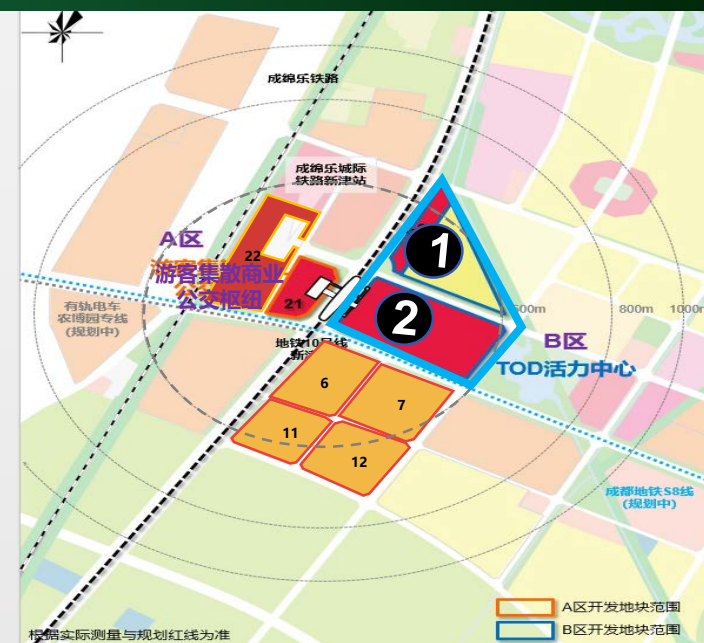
成绵乐铁路

成绵乐城际铁路新津站

A区

游客集散商业公交枢纽

22

21

有轨电车农博园专线（规划中）

地铁10号线新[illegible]

1

2

500m

800m

1000m

B区

TOD活力中心

6

7

11

12

成都地铁S8线（规划中）

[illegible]据实际测量与规划红线为准

A区开发地块范围

B区开发地块范围